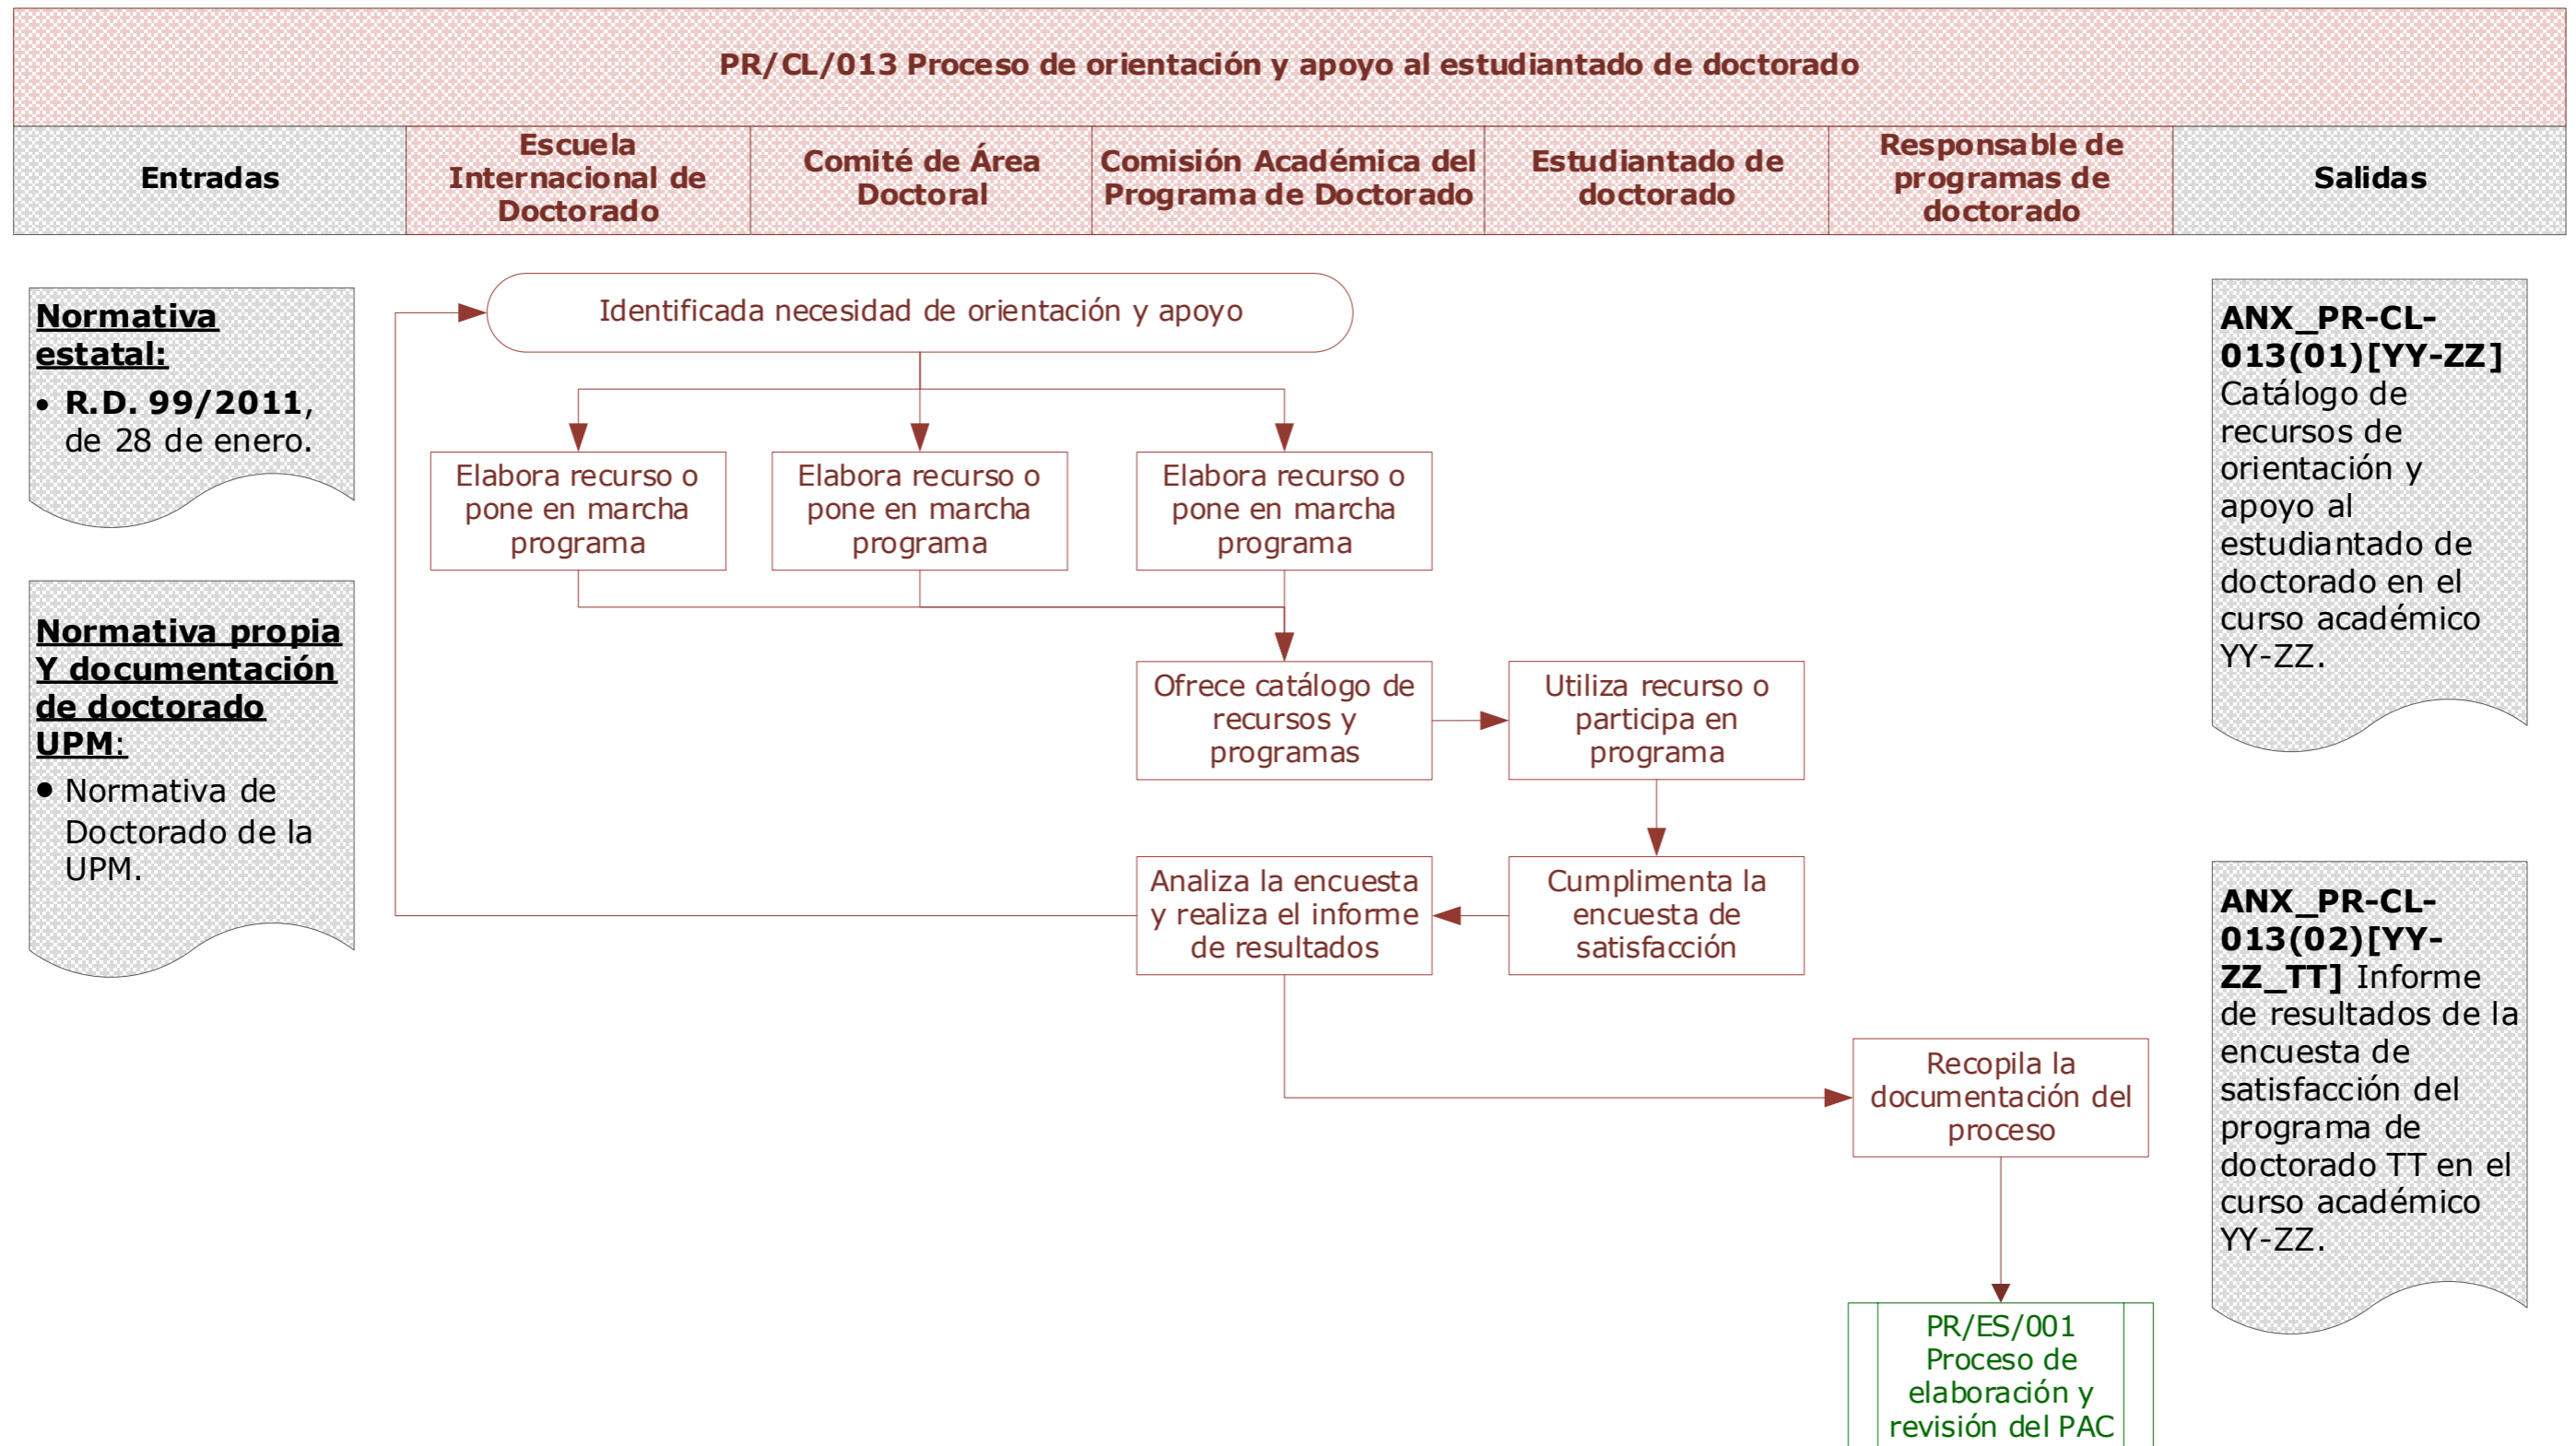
PR/CL/013 Proceso de orientación y apoyo al estudiantado de doctorado

| Entradas | Escuela Internacional de Doctorado | Comité de Área Doctoral | Comisión Académica del Programa de Doctorado | Estudiantado de doctorado | Responsable de programas de doctorado | Salidas |
|---|---|---|---|---|---|---|

**Normativa estatal:**
• **R.D. 99/2011**, de 28 de enero.

**Normativa propia Y documentación de doctorado UPM:**
• Normativa de Doctorado de la UPM.

Identificada necesidad de orientación y apoyo

Elabora recurso o pone en marcha programa

Elabora recurso o pone en marcha programa

Elabora recurso o pone en marcha programa

Ofrece catálogo de recursos y programas

Utiliza recurso o participa en programa

Cumplimenta la encuesta de satisfacción

Analiza la encuesta y realiza el informe de resultados

Recopila la documentación del proceso

PR/ES/001 Proceso de elaboración y revisión del PAC

**ANX_PR-CL-013(01)[YY-ZZ]** Catálogo de recursos de orientación y apoyo al estudiantado de doctorado en el curso académico YY-ZZ.

**ANX_PR-CL-013(02)[YY-ZZ_TT]** Informe de resultados de la encuesta de satisfacción del programa de doctorado TT en el curso académico YY-ZZ.